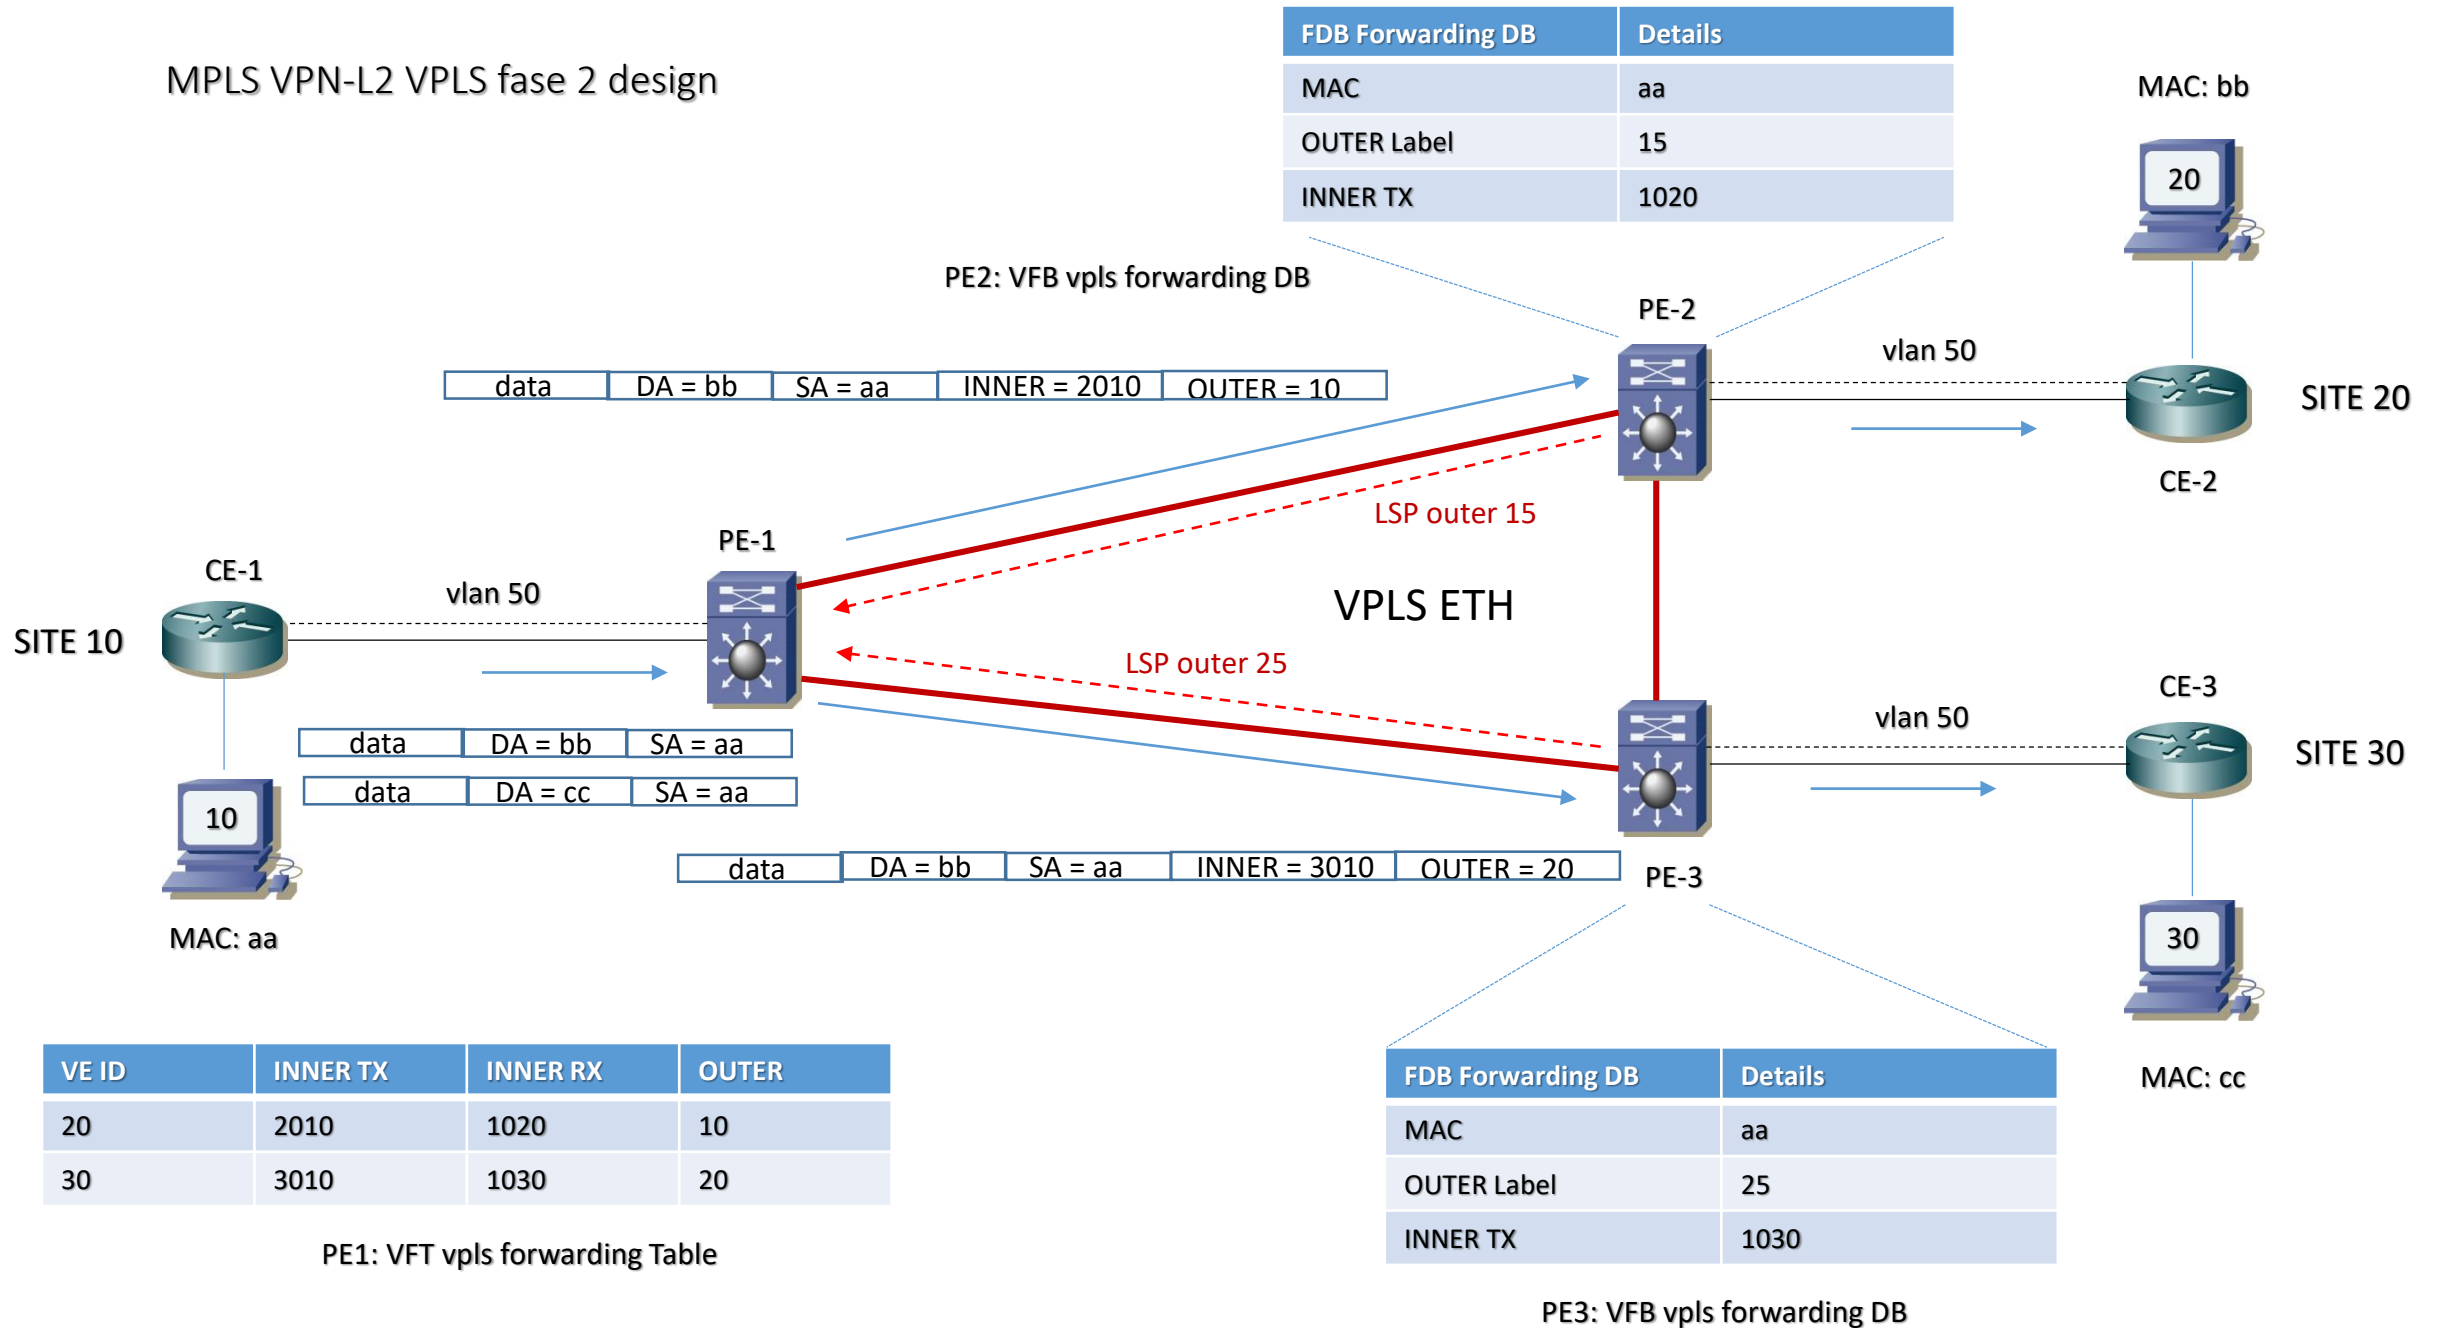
MPLS VPN-L2 VPLS fase 2 design

| FDB Forwarding DB | Details |
|---|---|
| MAC | aa |
| OUTER Label | 15 |
| INNER TX | 1020 |

MAC: bb

20

PE2: VFB vpls forwarding DB

PE-2

vlan 50

SITE 20

| data | DA = bb | SA = aa | INNER = 2010 | OUTER = 10 |
|---|---|---|---|---|

CE-2

LSP outer 15

PE-1

CE-1

vlan 50

SITE 10

VPLS ETH

LSP outer 25

CE-3

vlan 50

SITE 30

| data | DA = bb | SA = aa |
|---|---|---|

| data | DA = cc | SA = aa |
|---|---|---|

10

| data | DA = bb | SA = aa | INNER = 3010 | OUTER = 20 |
|---|---|---|---|---|

PE-3

30

MAC: aa

| VE ID | INNER TX | INNER RX | OUTER |
|---|---|---|---|
| 20 | 2010 | 1020 | 10 |
| 30 | 3010 | 1030 | 20 |

PE1: VFT vpls forwarding Table

| FDB Forwarding DB | Details |
|---|---|
| MAC | aa |
| OUTER Label | 25 |
| INNER TX | 1030 |

MAC: cc

PE3: VFB vpls forwarding DB